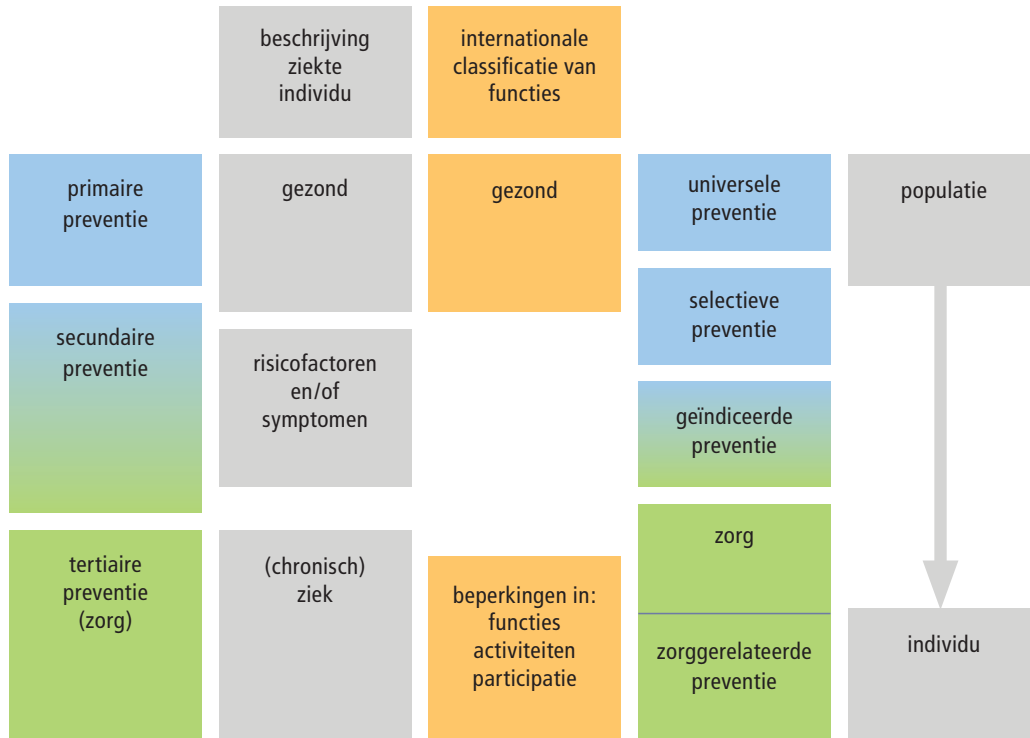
beschrijving ziekte individu

internationale classificatie van functies

primaire preventie

gezond

gezond

universele preventie

populatie

selectieve preventie

secundaire preventie

risicofactoren en/of symptomen

geïndiceerde preventie

zorg

tertiaire preventie (zorg)

(chronisch) ziek

beperkingen in: functies activiteiten participatie

zorggerelateerde preventie

individu